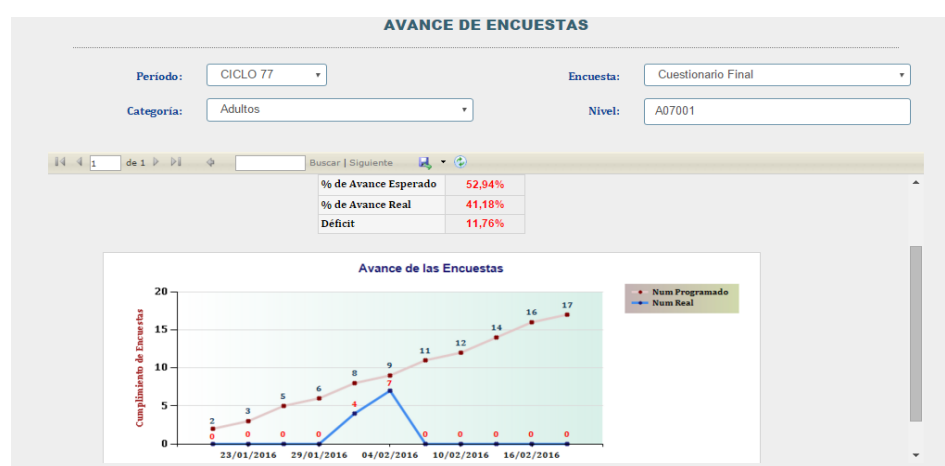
AVANCE DE ENCUESTAS

Período: CICLO 77

Encuesta: Cuestionario Final

Categoría: Adultos

Nivel: A07001

1 de 1 Buscar | Siguiente

| % de Avance Esperado | 52,94% |
|---|---|
| % de Avance Real | 41,18% |
| Déficit | 11,76% |

Avance de las Encuestas

Num Programado
Num Real

Cumplimiento de Encuestas

20
15
10
5
0

2 3 5 6 8 9 11 12 14 16 17

0 0 0 0 4 7 0 0 0 0 0

23/01/2016 29/01/2016 04/02/2016 10/02/2016 16/02/2016